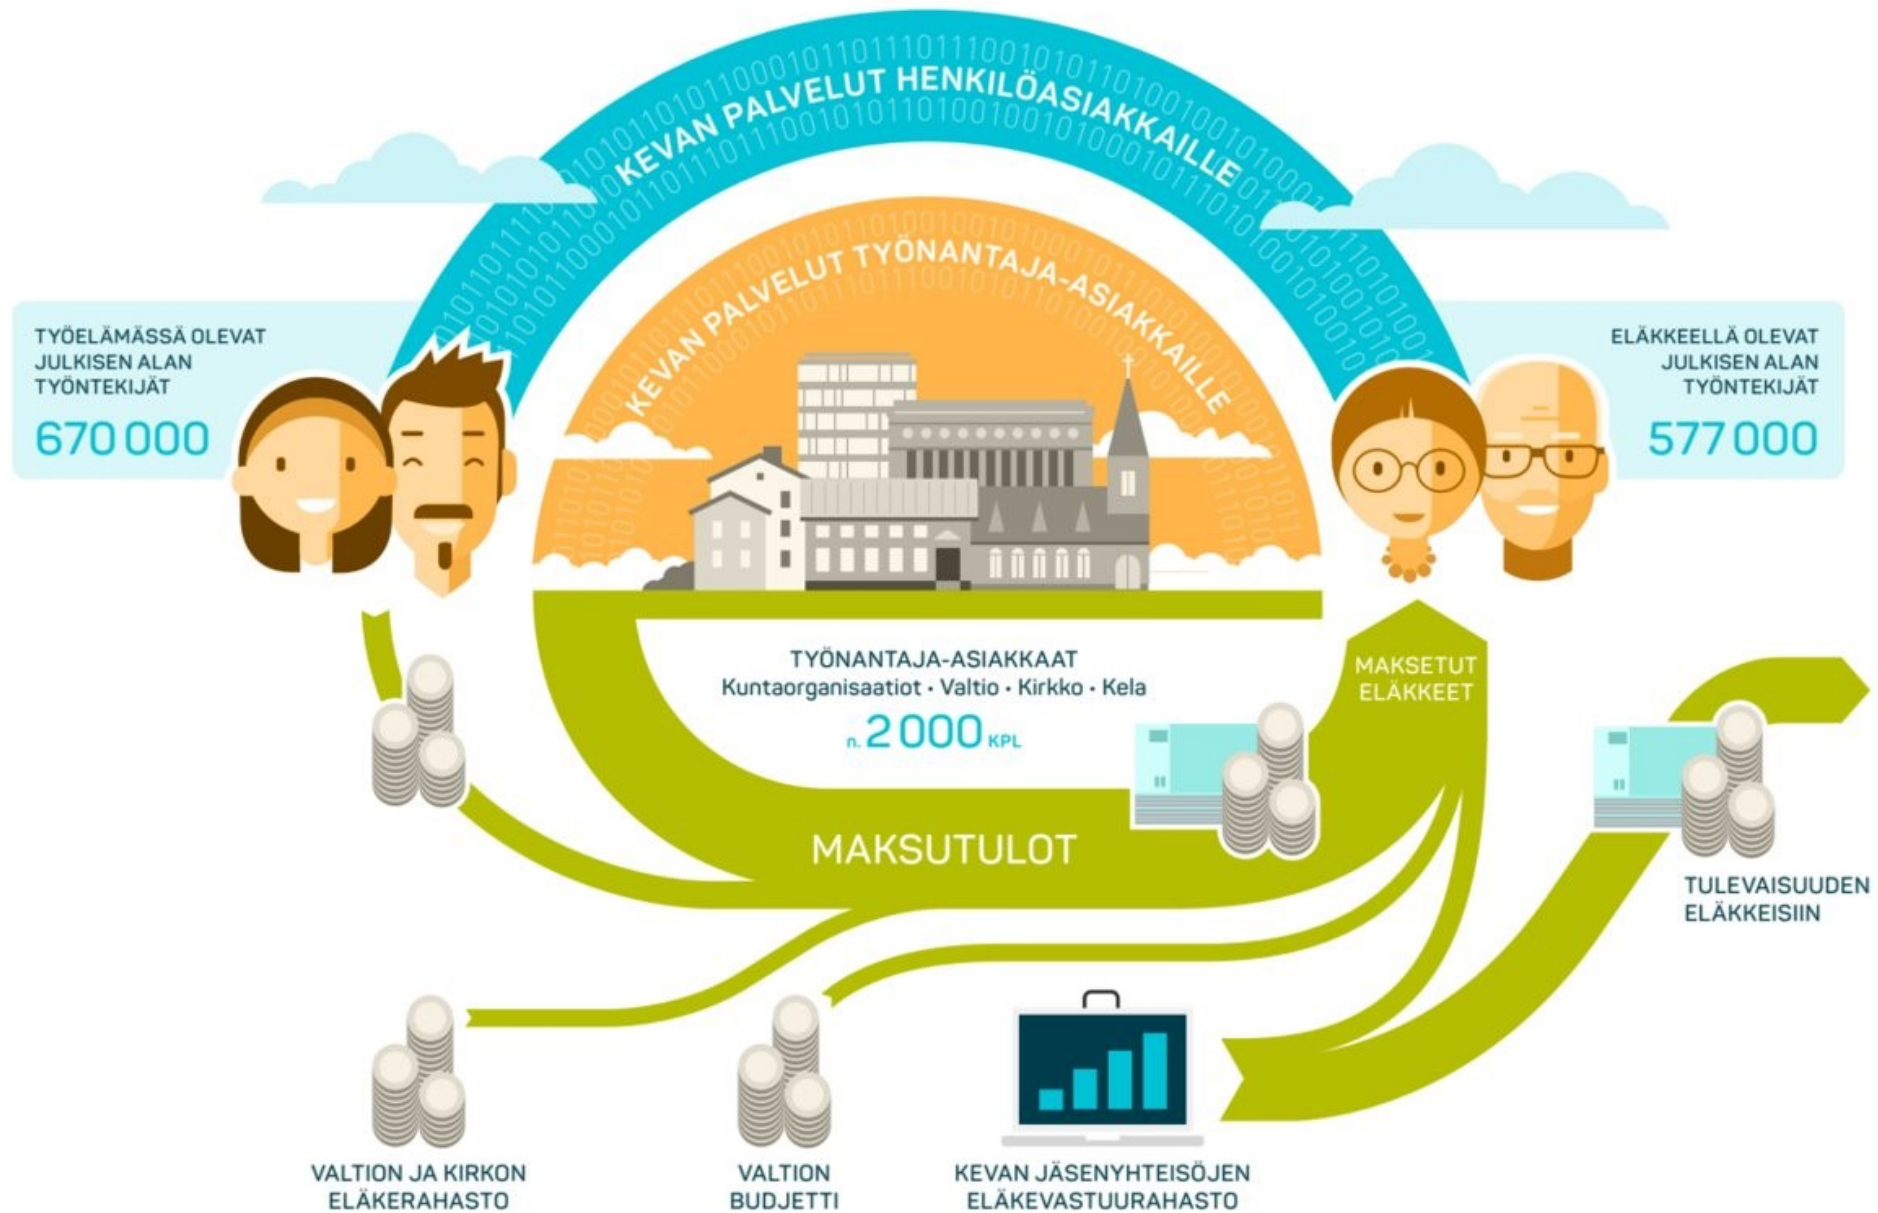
KEVAN PALVELUT HENKILÖASIAKKAILLE

KEVAN PALVELUT TYÖNANTAJA-ASIAKKAILLE

TYÖELÄMÄSSÄ OLEVAT JULKISEN ALAN TYÖNTEKIJÄT
670 000

ELÄKKEELLÄ OLEVAT JULKISEN ALAN TYÖNTEKIJÄT
577 000

TYÖNANTAJA-ASIAKKAAT
Kuntaorganisaatiot • Valtio • Kirkko • Kela
n. 2 000 KPL

MAKSETUT ELÄKKEET

MAKSUTULOT

TULEVAISUUDEN ELÄKKEISIIN

VALTION JA KIRKON ELÄKERAHASTO

VALTION BUDJETTI

KEVAN JÄSENYHTEISÖJEN ELÄKEVASTUURAHASTO